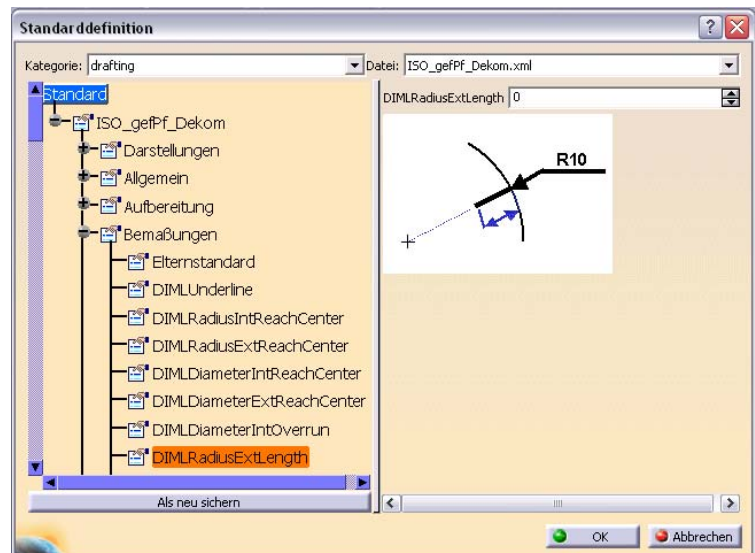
Standarddefinition

Kategorie: drafting

Datei: ISO_gefPf_Dekom.xml

Standard
ISO_gefPf_Dekom
Darstellungen
Allgemein
Aufbereitung
Bemaßungen
Elternstandard
DIMLUnderline
DIMLRadiusIntReachCenter
DIMLRadiusExtReachCenter
DIMLDiameterIntReachCenter
DIMLDiameterExtReachCenter
DIMLDiameterIntOverrun
DIMLRadiusExtLength

DIMLRadiusExtLength 0

R10

Als neu sichern

OK

Abbrechen